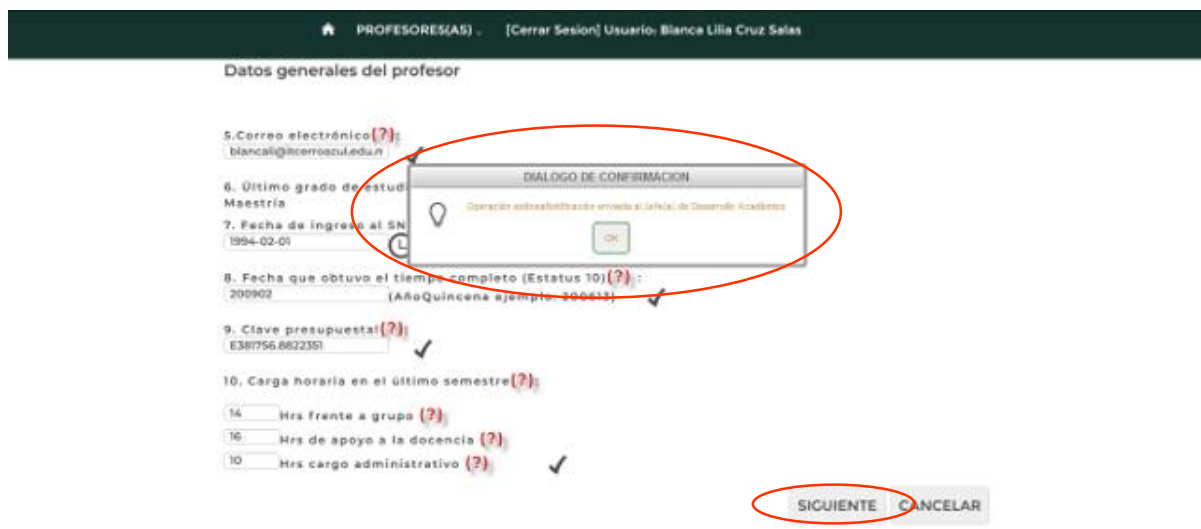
PROFESORES(AS) [Cerrar Sesion] Usuario: Blanca Lilia Cruz Salas

Datos generales del profesor

5.Correo electrónico(?):
biancali@itcerroazul.edu.n

6. Último grado de estudi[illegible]
Maestría

7. Fecha de ingreso al SN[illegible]
1994-02-01

DIALOGO DE CONFIRMACION

Operación exitosa/Notificación enviada al Jefe(a) de Desarrollo Académico

OK

8. Fecha que obtuvo el tiempo completo (Estatus 10)(?):
200902 (AñoQuincena ejemplo: 200613)

9. Clave presupuestal(?):
E381756.8822351

10. Carga horaria en el último semestre(?):

14 Hrs frente a grupo (?)
16 Hrs de apoyo a la docencia (?)
10 Hrs cargo administrativo (?)

SIGUIENTE CANCELAR